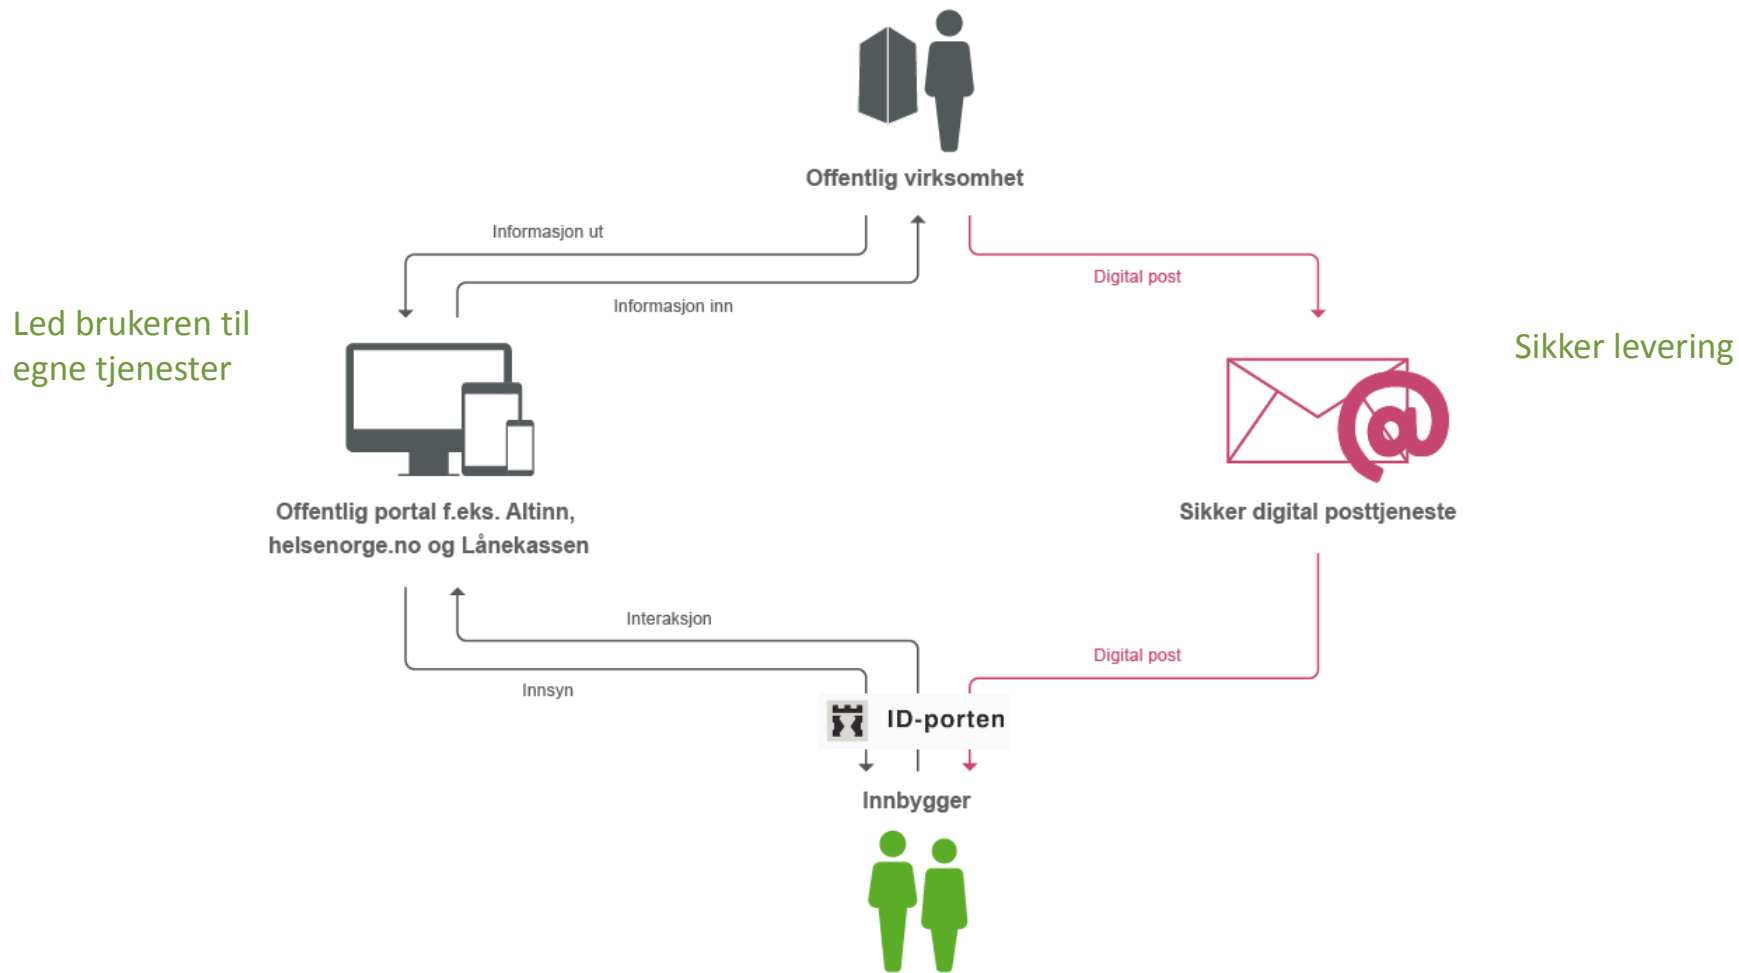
Offentlig virksomhet

Informasjon ut

Informasjon inn

Digital post

Led brukeren til egne tjenester

Sikker levering

Offentlig portal f.eks. Altinn, helsenorge.no og Lånekassen

Sikker digital posttjeneste

Interaksjon

Digital post

Innsyn

ID-porten

Innbygger